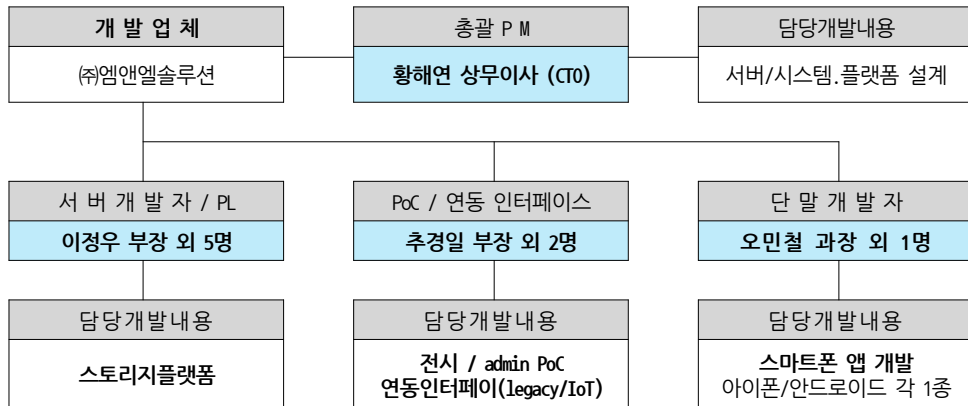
개 발 업 체

㈜엠앤엘솔루션

총괄 P M

황해연 상무이사 (CTO)

담당개발내용

서버/시스템.플랫폼 설계

서 버 개 발 자 / PL

이정우 부장 외 5명

PoC / 연동 인터페이스

추경일 부장 외 2명

단 말 개 발 자

오민철 과장 외 1명

담당개발내용

스토리지플랫폼

담당개발내용

전시 / admin PoC
연동인터페이(legacy/IoT)

담당개발내용

스마트폰 앱 개발
아이폰/안드로이드 각 1종